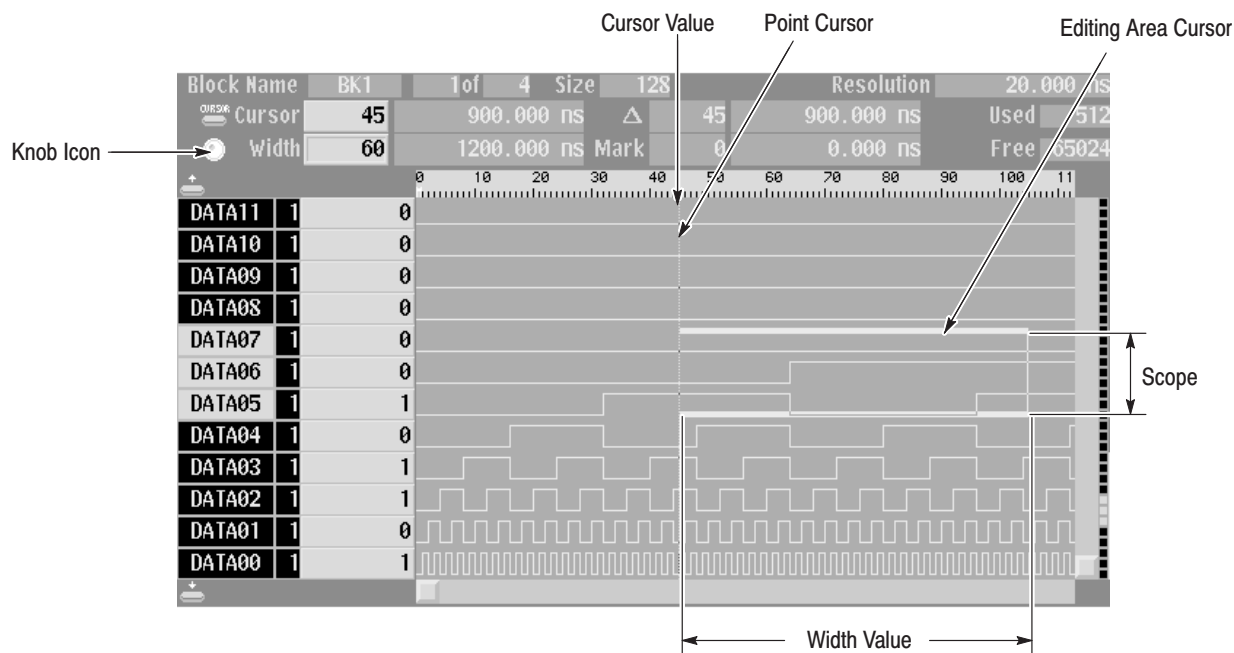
Cursor Value
Point Cursor
Editing Area Cursor

| Block Name | BK1 | 1of 4 | Size | 128 | | Resolution | 20.000 ns |
|---|---|---|---|---|---|---|---|
| CURSOR Cursor | 45 | 900.000 ns | $\Delta$ | 45 | 900.000 ns | Used | 512 |
| Width | 60 | 1200.000 ns | Mark | 0 | 0.000 ns | Free | 65024 |

Knob Icon

0 10 20 30 40 50 60 70 80 90 100 11

| DATA11 | 1 | 0 |
|---|---|---|
| DATA10 | 1 | 0 |
| DATA09 | 1 | 0 |
| DATA08 | 1 | 0 |
| DATA07 | 1 | 0 |
| DATA06 | 1 | 0 |
| DATA05 | 1 | 1 |
| DATA04 | 1 | 0 |
| DATA03 | 1 | 1 |
| DATA02 | 1 | 1 |
| DATA01 | 1 | 0 |
| DATA00 | 1 | 1 |

Scope

Width Value